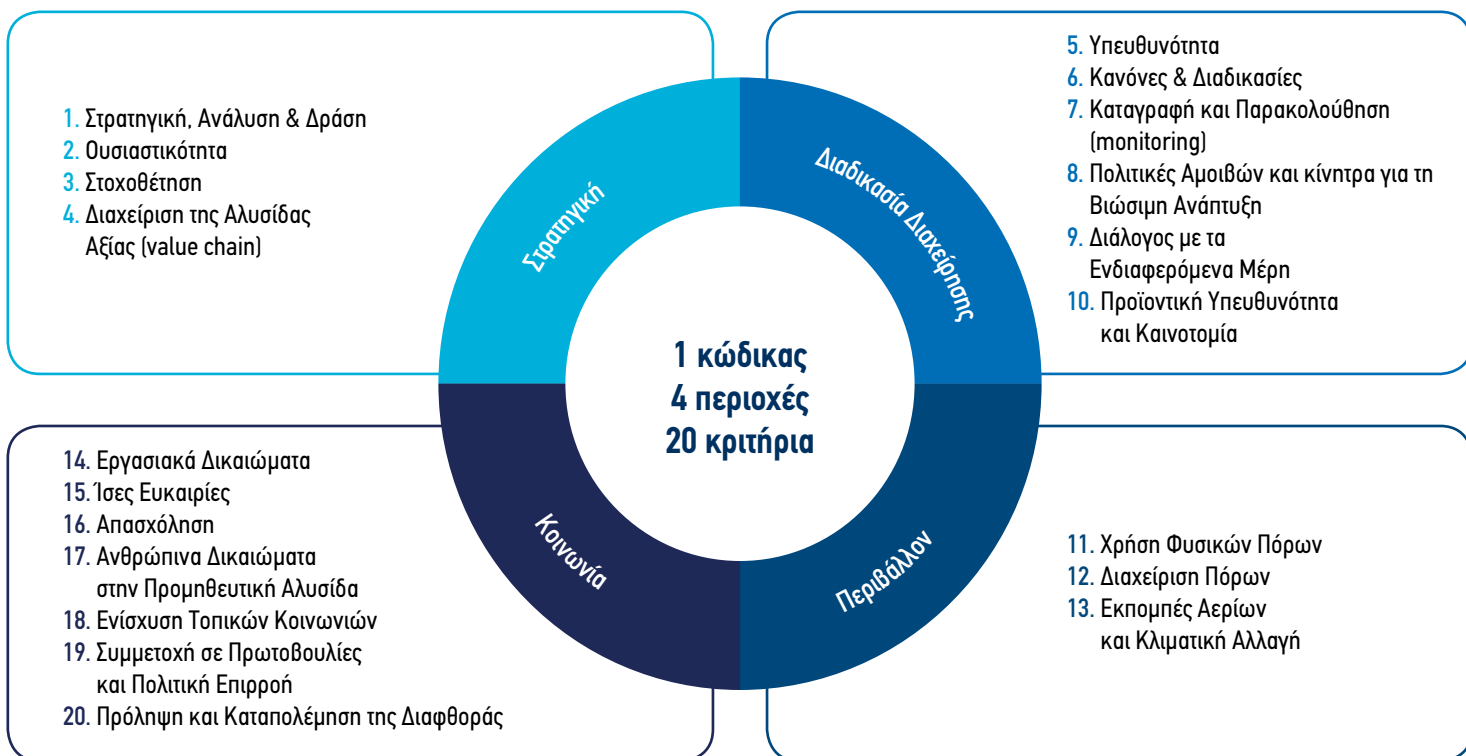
1. Στρατηγική, Ανάλυση & Δράση
2. Ουσιαστικότητα
3. Στοχοθέτηση
4. Διαχείριση της Αλυσίδας Αξίας (value chain)

Στρατηγική

Διαδικασία Διαχείρισης

5. Υπευθυνότητα
6. Κανόνες & Διαδικασίες
7. Καταγραφή και Παρακολούθηση (monitoring)
8. Πολιτικές Αμοιβών και κίνητρα για τη Βιώσιμη Ανάπτυξη
9. Διάλογος με τα Ενδιαφερόμενα Μέρη
10. Προϊοντική Υπευθυνότητα και Καινοτομία

1 κώδικας
4 περιοχές
20 κριτήρια

14. Εργασιακά Δικαιώματα
15. Ίσες Ευκαιρίες
16. Απασχόληση
17. Ανθρώπινα Δικαιώματα στην Προμηθευτική Αλυσίδα
18. Ενίσχυση Τοπικών Κοινωνιών
19. Συμμετοχή σε Πρωτοβουλίες και Πολιτική Επιρροή
20. Πρόληψη και Καταπολέμηση της Διαφθοράς

Κοινωνία

Περιβάλλον

11. Χρήση Φυσικών Πόρων
12. Διαχείριση Πόρων
13. Εκπομπές Αερίων και Κλιματική Αλλαγή